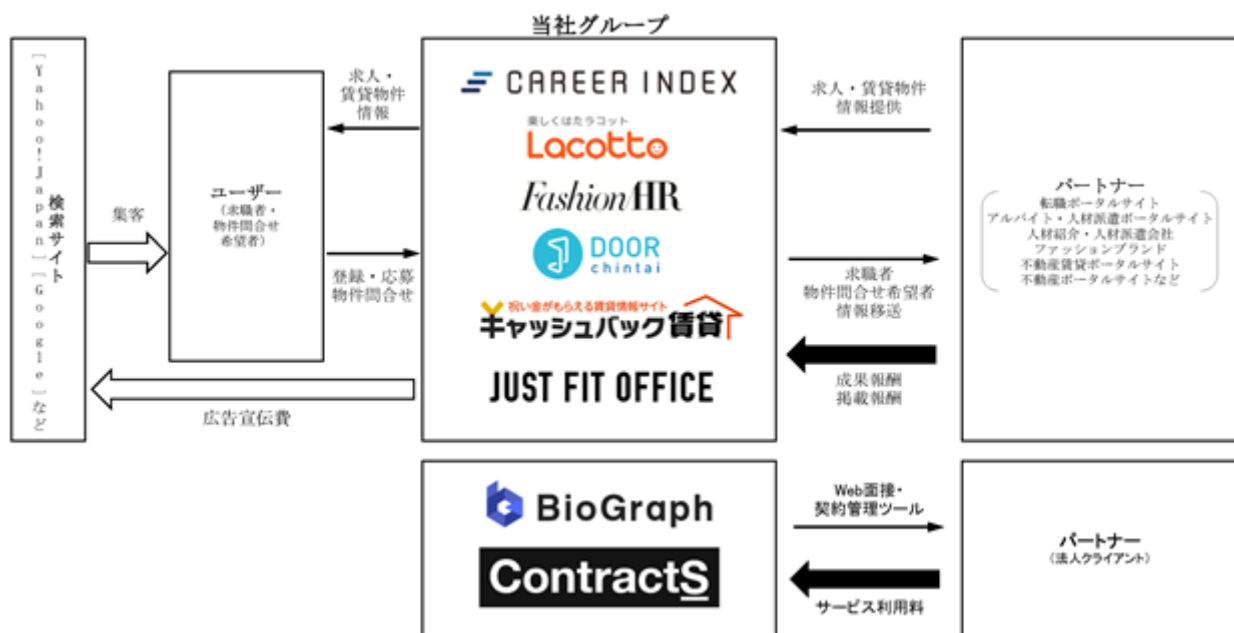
当社グループ

検索サイト

［Yahoo!Japan］［Google］など

集客

ユーザー
（求職者・物件問合せ希望者）

求人・賃貸物件情報

登録・応募物件問合せ

広告宣伝費

CAREER INDEX

楽しくはたラコット
Lacotto

FashionHR

DOOR chintai

祝い金がもらえる賃貸情報サイト
キャッシュバック賃貸

JUST FIT OFFICE

求人・賃貸物件情報提供

求職者物件問合せ希望者情報移送

成果報酬掲載報酬

パートナー
転職ポータルサイト
アルバイト・人材派遣ポータルサイト
人材紹介・人材派遣会社
ファッションブランド
不動産賃貸ポータルサイト
不動産ポータルサイトなど

BioGraph

ContractS

Web面接・契約管理ツール

サービス利用料

パートナー
（法人クライアント）